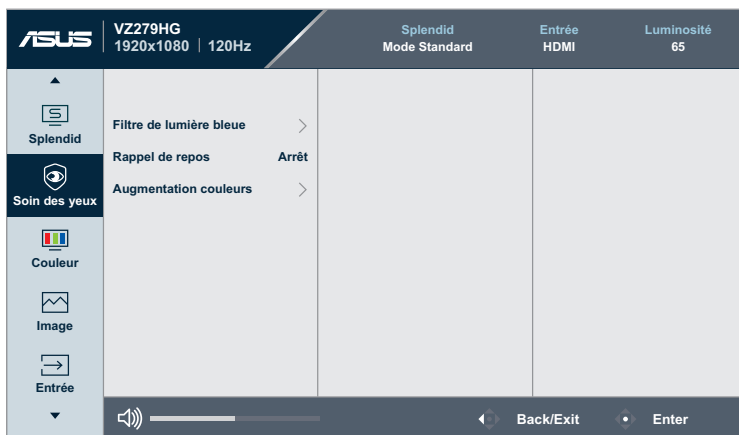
ASUS

VZ279HG
1920x1080 | 120Hz

Splendid
Mode Standard

Entrée
HDMI

Luminosité
65

Splendid

Soin des yeux

Couleur

Image

Entrée

Filtre de lumière bleue

Rappel de repos Arrêt

Augmentation couleurs

Back/Exit

Enter